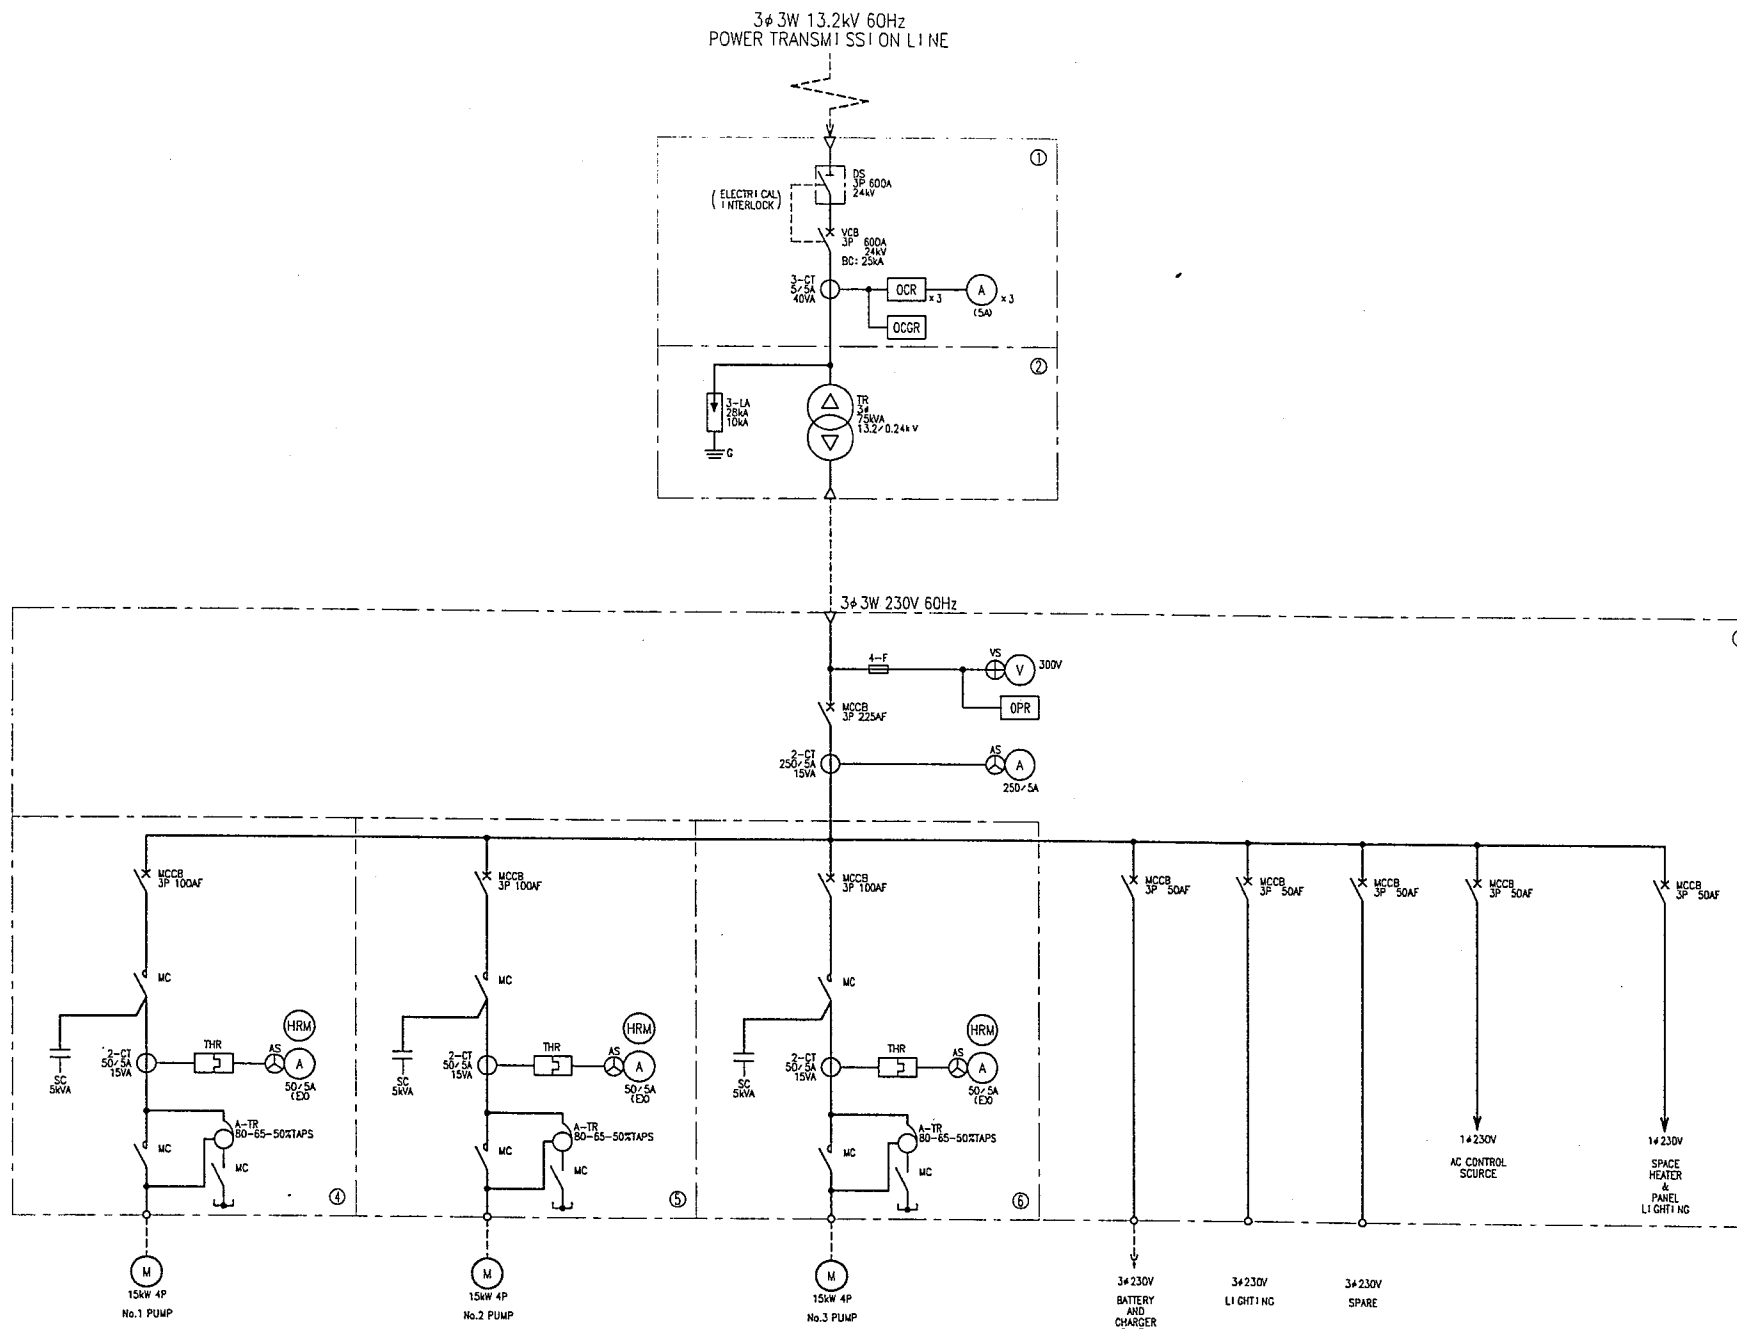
3ϕ 3W 13.2kV 60Hz
POWER TRANSMISSION LINE

①

DS
3P 600A
24kV

(ELECTRICAL INTERLOCK)

VCB
3P 600A
24kV
BC: 25kA

3-CT
5/5A
40VA

OCR x 3

A x 3
(5A)

OCGR

②

3-LA
28kA
10kA

G

TR
3ϕ
75kVA
13.2/0.24kV

3ϕ 3W 230V 60Hz

4-F

VS
V 300V

OPR

MCCB
3P 225AF

2-CT
250/5A
15VA

AS
A
250/5A

MCCB
3P 100AF

MC

SC
5kVA

2-CT
50/5A
15VA

THR

HRM

AS
A
50/5A
(EX)

A-TR
80-65-50%TAPS

MC

MC

④

M
15kW 4P
No.1 PUMP

MCCB
3P 100AF

MC

SC
5kVA

2-CT
50/5A
15VA

THR

HRM

AS
A
50/5A
(EX)

A-TR
80-65-50%TAPS

MC

MC

⑤

M
15kW 4P
No.2 PUMP

MCCB
3P 100AF

MC

SC
5kVA

2-CT
50/5A
15VA

THR

HRM

AS
A
50/5A
(EX)

A-TR
80-65-50%TAPS

MC

MC

⑥

M
15kW 4P
No.3 PUMP

MCCB
3P 50AF

3ϕ230V
BATTERY AND CHARGER

MCCB
3P 50AF

3ϕ230V
LIGHTING

MCCB
3P 50AF

3ϕ230V
SPARE

MCCB
3P 50AF

1ϕ230V
AC CONTROL SOURCE

MCCB
3P 50AF

1ϕ230V
SPACE HEATER & PANEL LIGHTING